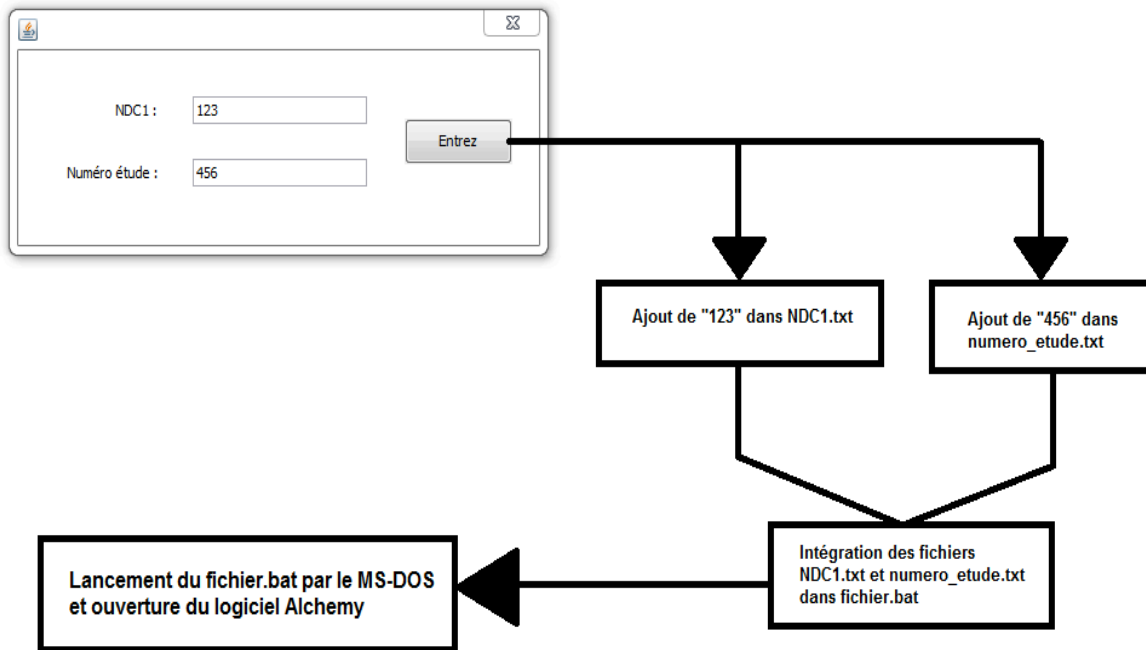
NDC1 : 123

Numéro étude : 456

Entrez

Ajout de "123" dans NDC1.txt

Ajout de "456" dans numero_etude.txt

Intégration des fichiers NDC1.txt et numero_etude.txt dans fichier.bat

Lancement du fichier.bat par le MS-DOS et ouverture du logiciel Alchemy